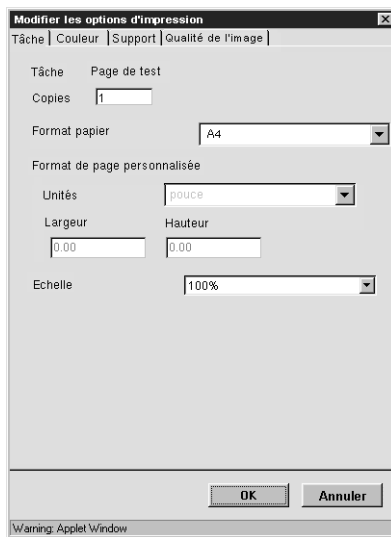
Modifier les options d'impression

Tâche | Couleur | Support | Qualité de l'image

Tâche Page de test

Copies 1

Format papier A4

Format de page personnalisée

Unités pouce

Largeur Hauteur

0.00 0.00

Echelle 100%

OK Annuler

Warning: Applet Window